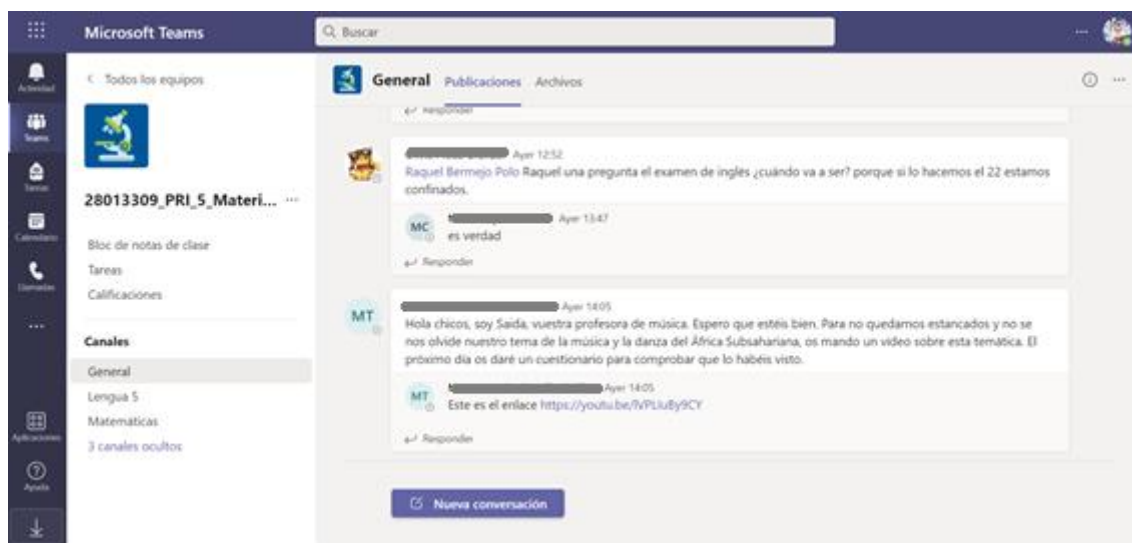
Microsoft Teams

Buscar

Actividad
Teams
Tareas
Calendario
Llamadas
...
Aplicaciones
Ayuda

< Todos los equipos

28013309_PRI_5_Materi... ···

Bloc de notas de clase
Tareas
Calificaciones

Canales
General
Lengua 5
Matematicas
3 canales ocultos

General Publicaciones Archivos

Responder

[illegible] Ayer 12:52
Raquel Bermejo Polo Raquel una pregunta el examen de inglés ¿cuándo va a ser? porque si lo hacemos el 22 estamos confinados.

MC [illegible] Ayer 13:47
es verdad

Responder

MT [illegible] Ayer 14:05
Hola chicos, soy Saida, vuestra profesora de música. Espero que estéis bien. Para no quedamos estancados y no se nos olvide nuestro tema de la música y la danza del África Subsahariana, os mando un video sobre esta temática. El próximo día os daré un cuestionario para comprobar que lo habéis visto.

MT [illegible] Ayer 14:05
Este es el enlace https://youtu.be/lVPLiuBy9CY

Responder

Nueva conversación